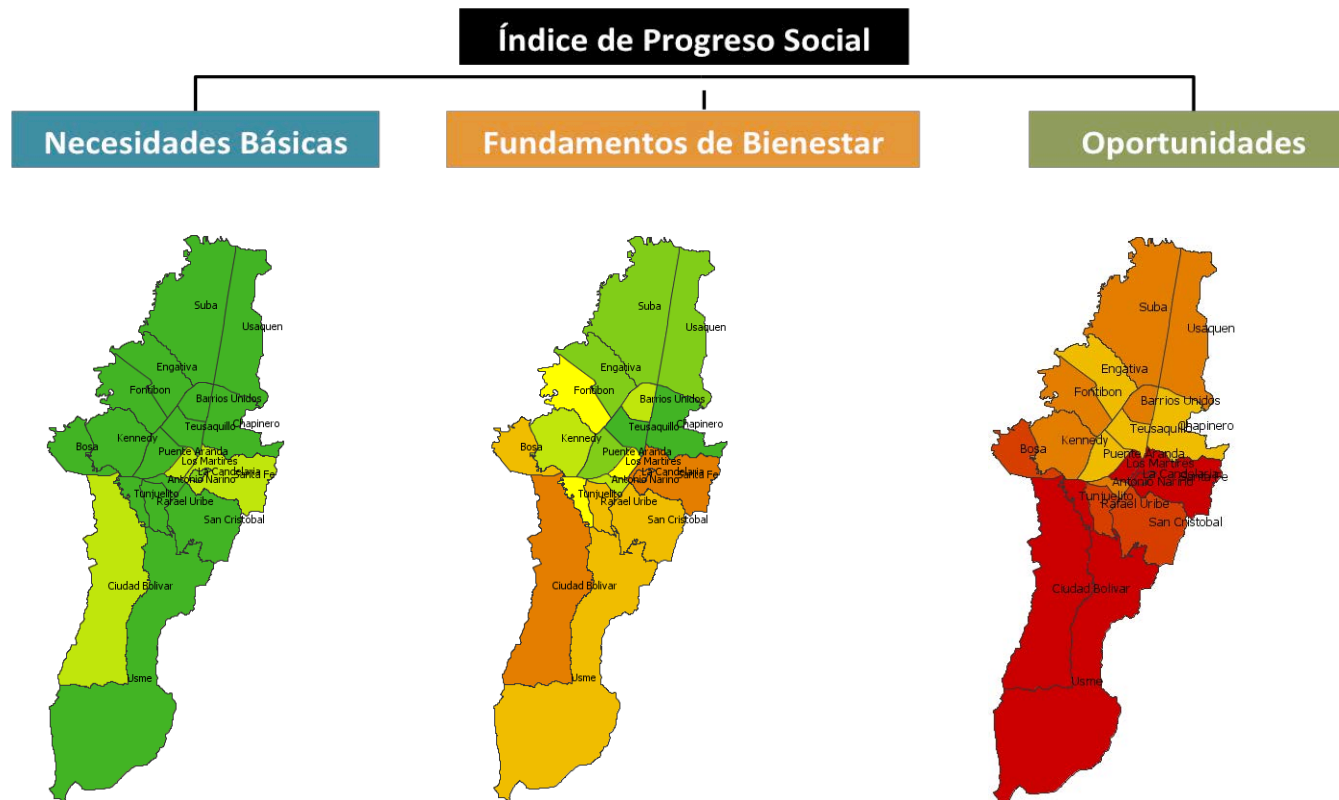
Índice de Progreso Social

Necesidades Básicas

Fundamentos de Bienestar

Oportunidades

Suba
Usaquen
Engativa
Fontibon
Barrios Unidos
Chapinero
Teusaquillo
Kennedy
Bosa
Puente Aranda
Los Martires
La Candelaria
Santa Fe
Antonio Nariño
Tunjuelito
Rafael Uribe
San Cristobal
Ciudad Bolivar
Usme

Suba
Usaquen
Engativa
Fontibon
Barrios Unidos
Chapinero
Teusaquillo
Kennedy
Bosa
Puente Aranda
Los Martires
La Candelaria
Santa Fe
Antonio Nariño
Tunjuelito
Rafael Uribe
San Cristobal
Ciudad Bolivar
Usme

Suba
Usaquen
Engativa
Fontibon
Barrios Unidos
Chapinero
Teusaquillo
Kennedy
Bosa
Puente Aranda
Los Martires
La Candelaria
Santa Fe
Antonio Nariño
Tunjuelito
Rafael Uribe
San Cristobal
Ciudad Bolivar
Usme